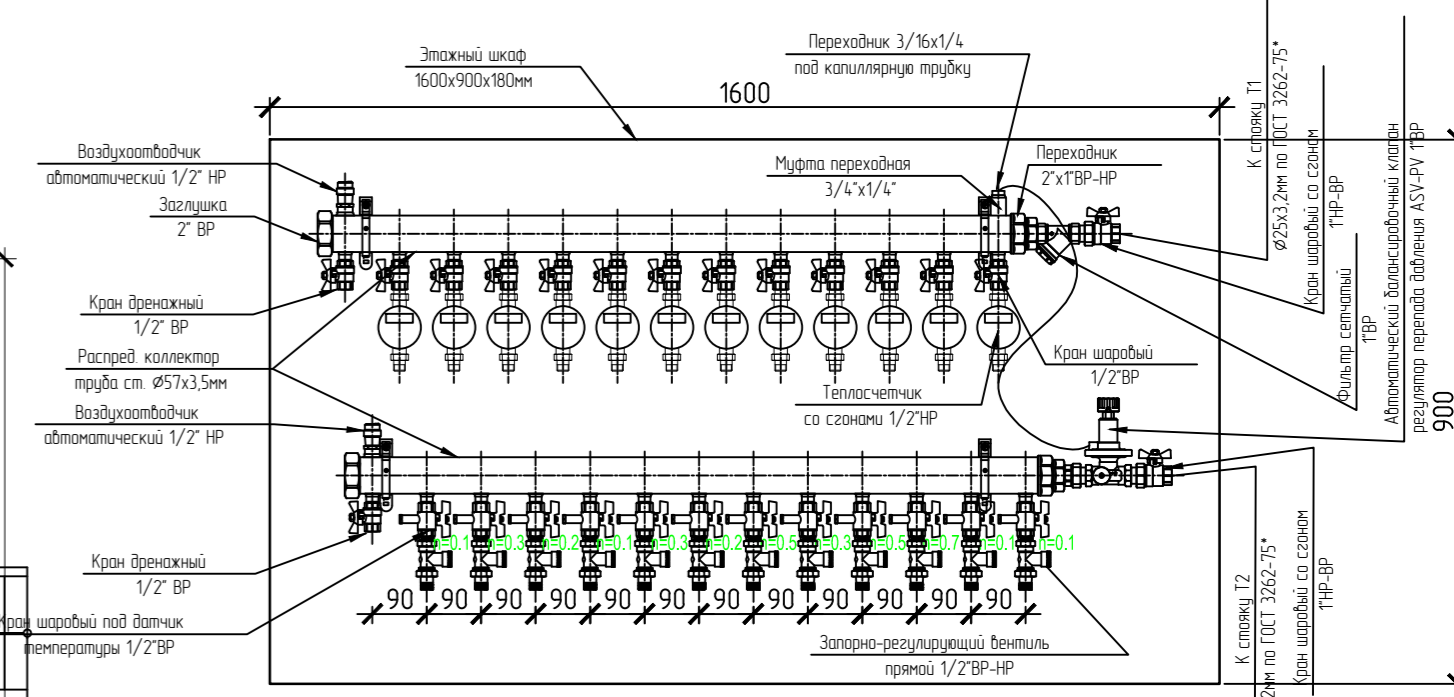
Этажный шкаф
1600x900x180мм

Переходник 3/16x1/4
под капиллярную трубку

1600

Воздухоотводчик
автоматический 1/2" НР

Заглушка
2" ВР

Муфта переходная
3/4"x1/4"

Переходник
2"x1"ВР-НР

К стояку Т1
Ø25x3,2мм по ГОСТ 3262-75*

Кран шаровый со сгоном
1"НР-ВР

Фильтр сетчатый
1"ВР

Автоматический балансировочный клапан
регулятор перепада давления ASV-PV 1"ВР

Кран дренажный
1/2" ВР

Распред. коллектор
труба ст. Ø57x3,5мм

Кран шаровый
1/2"ВР

Теплосчетчик
со сгонами 1/2"НР

900

Воздухоотводчик
автоматический 1/2" НР

n=0.1 n=0.3 n=0.2 n=0.1 n=0.3 n=0.2 n=0.5 n=0.3 n=0.5 n=0.7 n=0.1 n=0.1

Кран дренажный
1/2" ВР

90 90 90 90 90 90 90 90 90 90 90

Кран шаровый под датчик
температуры 1/2"ВР

Запорно-регулирующий вентиль
прямой 1/2"ВР-НР

К стояку Т2
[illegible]2мм по ГОСТ 3262-75*

Кран шаровый со сгоном
1"НР-ВР